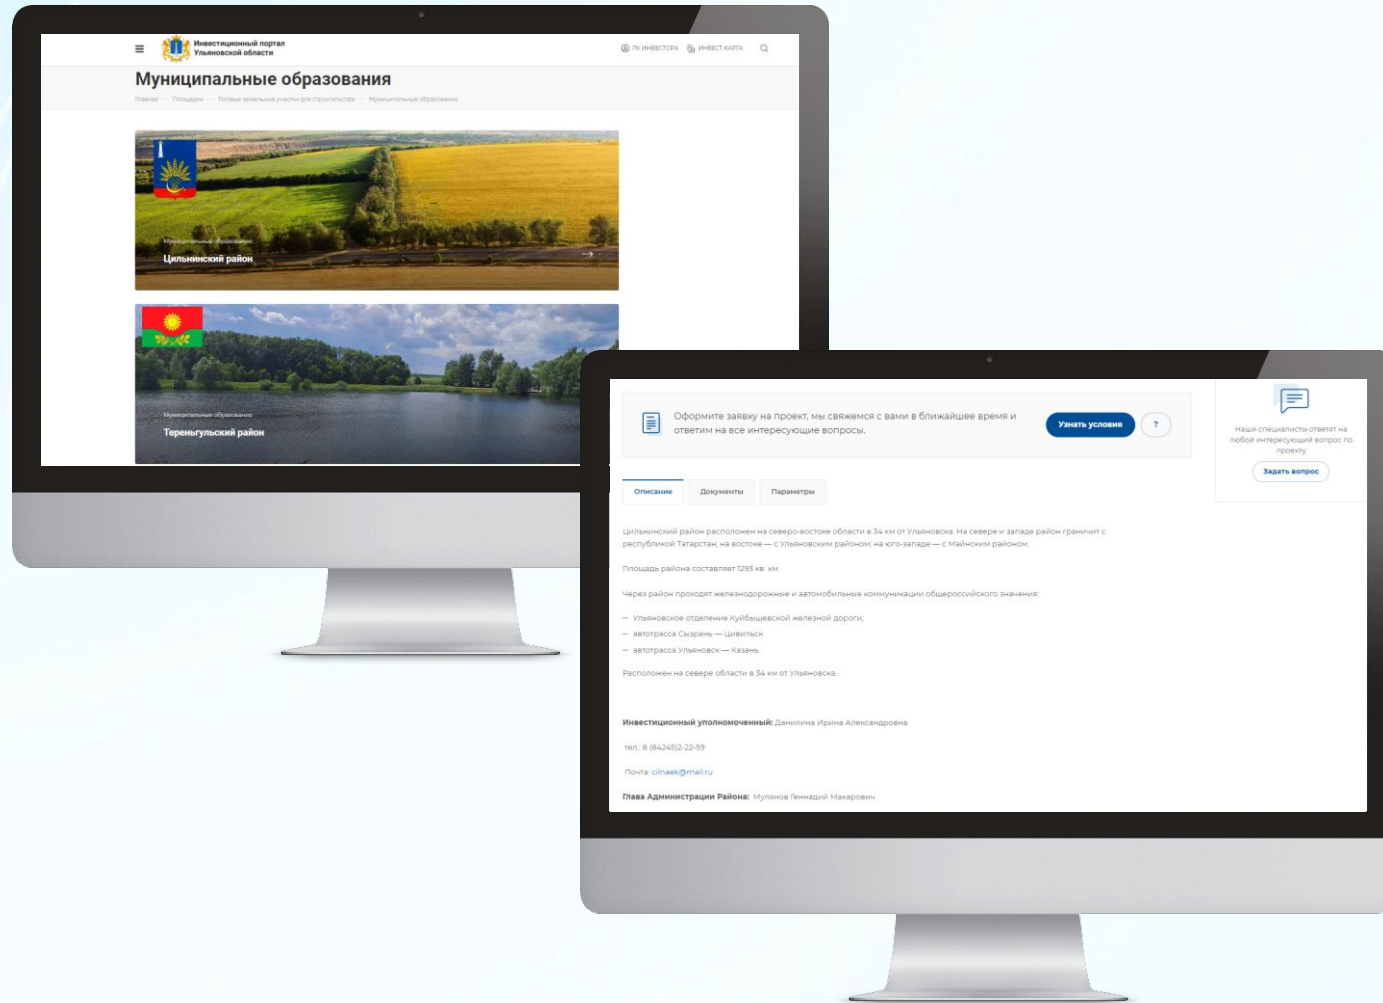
Инвестиционный портал Ульяновской области

ЛК ИНВЕСТОРА ИНВЕСТ КАРТА

Муниципальные образования

Главная — Площадки — Готовые земельные участки для строительства — Муниципальные образования

Муниципальные образования
Цильнинский район

Муниципальные образования
Тереньгульский район

Оформите заявку на проект, мы свяжемся с вами в ближайшее время и ответим на все интересующие вопросы.

Узнать условия

?

Наши специалисты ответят на любой интересующий вопрос по проекту

Задать вопрос

Описание Документы Параметры

Цильнинский район расположен на северо-востоке области в 34 км от Ульяновска. На севере и западе район граничит с республикой Татарстан, на востоке — с Ульяновским районом, на юго-западе — с Майнским районом.

Площадь района составляет 1293 кв. км.

Через район проходят железнодорожные и автомобильные коммуникации общероссийского значения:

— Ульяновское отделение Куйбышевской железной дороги;
— автотрасса Сызрань — Цивильск
— автотрасса Ульяновск — Казань.

Расположен на севере области в 34 км от Ульяновска.

Инвестиционный уполномоченный: Данилина Ирина Александровна

тел.: 8 (84245)2-22-59

Почта: cilnaek@mail.ru

Глава Администрации Района: Мулянов Геннадий Макарович